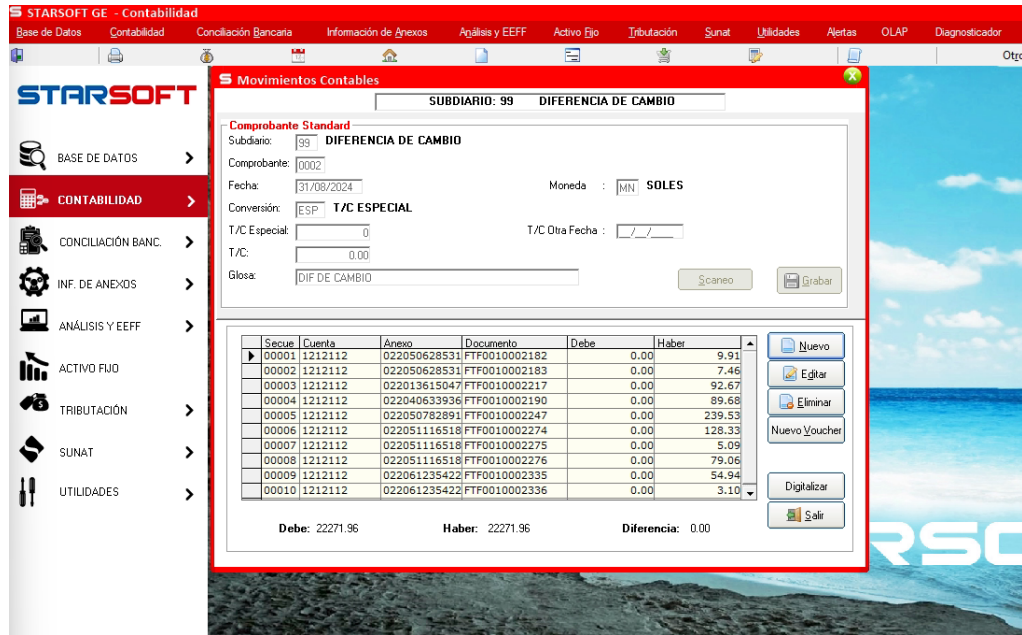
STARSOFT GE - Contabilidad

Base de Datos | Contabilidad | Conciliación Bancaria | Información de Anexos | Análisis y EEFF | Activo Fijo | Tributación | Sunat | Utilidades | Alertas | OLAP | Diagnosticador

Otro

STARSOFT

BASE DE DATOS
CONTABILIDAD
CONCILIACIÓN BANC.
INF. DE ANEXOS
ANÁLISIS Y EEFF
ACTIVO FIJO
TRIBUTACIÓN
SUNAT
UTILIDADES

Movimientos Contables

SUBDIARIO: 99 DIFERENCIA DE CAMBIO

Comprobante Standard
Subdiario: 99 DIFERENCIA DE CAMBIO
Comprobante: 0002
Fecha: 31/08/2024
Moneda : MN SOLES
Conversión: ESP T/C ESPECIAL
T/C Especial: 0
T/C Otra Fecha : __/__/____
T/C: 0.00
Glosa: DIF DE CAMBIO

Scaneo
Grabar

| Secue | Cuenta | Anexo | Documento | Debe | Haber |
|---|---|---|---|---|---|
| 00001 | 1212112 | 022050628531 | FTF0010002182 | 0.00 | 9.91 |
| 00002 | 1212112 | 022050628531 | FTF0010002183 | 0.00 | 7.46 |
| 00003 | 1212112 | 022013615047 | FTF0010002217 | 0.00 | 92.67 |
| 00004 | 1212112 | 022040633936 | FTF0010002190 | 0.00 | 89.68 |
| 00005 | 1212112 | 022050782891 | FTF0010002247 | 0.00 | 239.53 |
| 00006 | 1212112 | 022051116518 | FTF0010002274 | 0.00 | 128.33 |
| 00007 | 1212112 | 022051116518 | FTF0010002275 | 0.00 | 5.09 |
| 00008 | 1212112 | 022051116518 | FTF0010002276 | 0.00 | 79.06 |
| 00009 | 1212112 | 022061235422 | FTF0010002335 | 0.00 | 54.94 |
| 00010 | 1212112 | 022061235422 | FTF0010002336 | 0.00 | 3.10 |

Nuevo
Editar
Eliminar
Nuevo Voucher
Digitalizar
Salir

Debe: 22271.96 Haber: 22271.96 Diferencia: 0.00

RSO